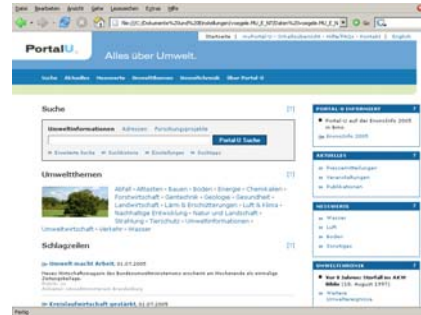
Datei Bearbeiten Ansicht Gehe Lesezeichen Extras Hilfe

file:///C:/Dokumente%20und%20Einstellungen/.../vorgabe_PU_E_SITE/Start%/vorgabe_PU_E_S

Startseite | Kontakt | Inhaltsübersicht | Hilfe/FAQs | Kontakt | English

PortalU. Alles über Umwelt.

Suche Aktuelles Messwerte Umweltthemen Umweltchronik Über Portal U

Suche [?]

Umweltinformationen Adressen Forschungsprojekte

PortalU Suche

» Erweiterte Suche » Kartensuche » Einstellungen » Suchtipps

Umweltthemen [?]

Abfall • Altlasten • Bauen • Boden • Energie • Chemikalien • Forstwirtschaft • Gentechnik • Geologie • Gesundheit • Landwirtschaft • Lärm & Erschütterungen • Luft & Klima • Nachhaltige Entwicklung • Natur und Landschaft • Strahlung • Tierschutz • Umweltinformationen • Umweltwirtschaft • Verkehr • Wasser

Schlagzeilen [?]

Umwelt macht Arbeit, 01.07.2005

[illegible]

Kreislaufwirtschaft gestartet, 01.07.2005

PORTAL-U EXPERIMENT

Portal U auf der Ecomobile 2005 in Bonn

Ecomobile 2005

AKTUELLES

Pressemitteilungen

Veranstaltungen

Publikationen

MESSWERTE

Wasser

Luft

Boden

Sonstiges

UMWELTCHRONIK

Vor 8 Jahren: Störfall im AKW Biblis (16. August 1997)

Weitere Umweltereignisse

Fertig